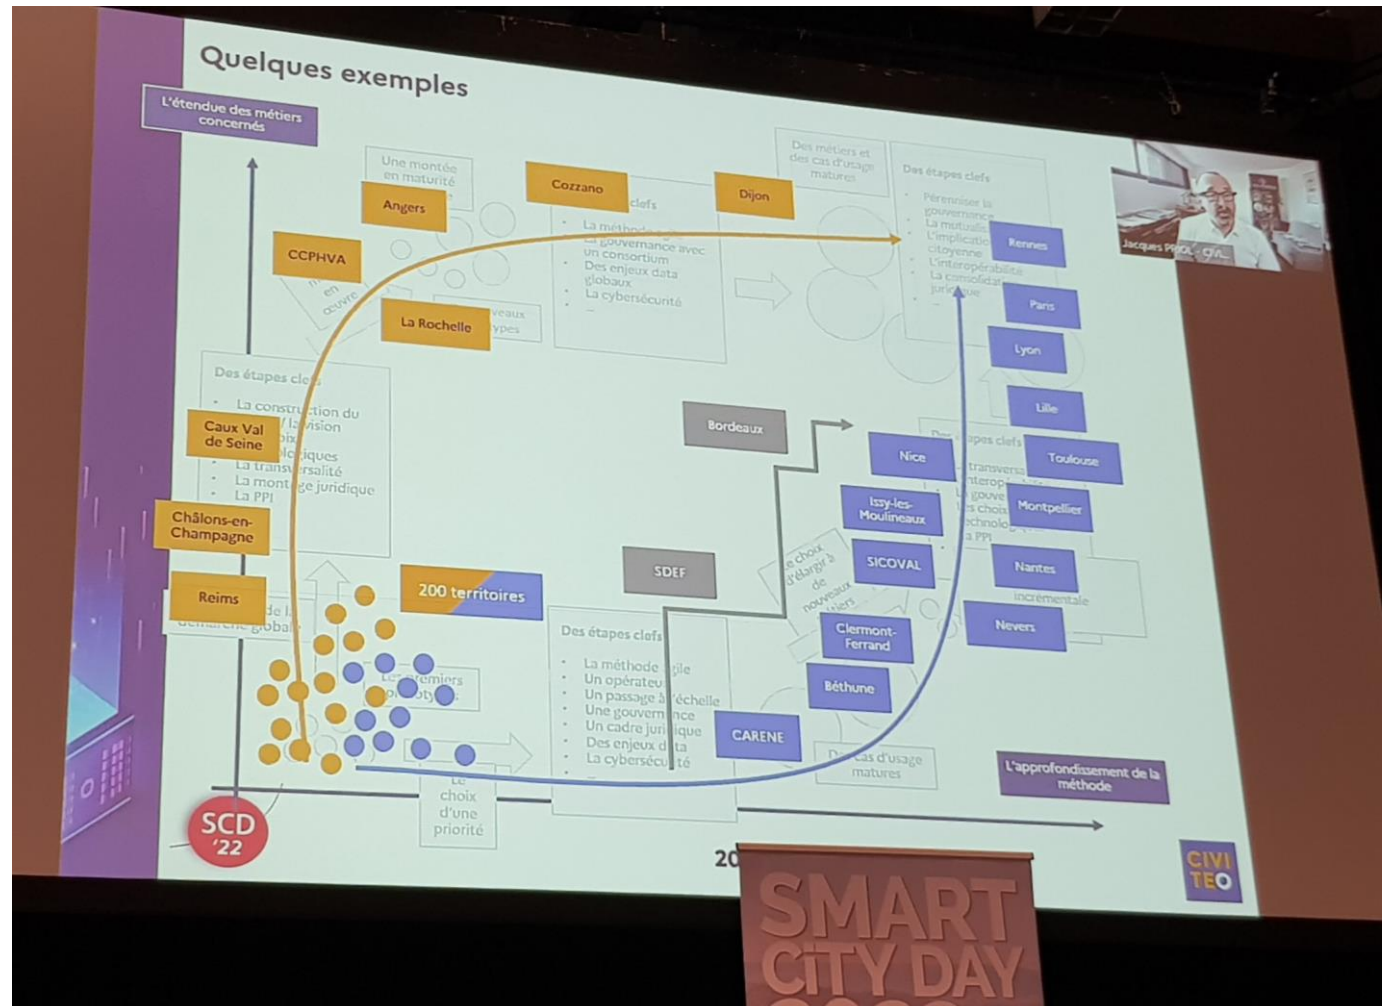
Quelques exemples

L'étendue des métiers concernés

Une montée en maturité

Cozzano

Dijon

Des métiers et des cas d'usage matures

Des étapes clefs

Angers

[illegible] clefs

La méthode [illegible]
La gouvernance avec un consortium
Des enjeux data globaux
La cybersécurité
...

Pérenniser la gouvernance
La mutualis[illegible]
L'implicatio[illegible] citoyenne
L'interopérabilité
La consolidat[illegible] juridique

Rennes

Jacques PRIOL - CIV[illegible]

CCPHVA

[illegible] en œuvre

La Rochelle

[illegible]veaux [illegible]types

Paris

Lyon

Des étapes clefs

La construction du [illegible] / la vision
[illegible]oix
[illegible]ologiques
La transversalité
La montage juridique
La PPI

Caux Val de Seine

Bordeaux

Lille

Des étapes clefs

Nice

Toulouse

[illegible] transversa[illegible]
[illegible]interop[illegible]
La gouve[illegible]
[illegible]s choix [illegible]echnolo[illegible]
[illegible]a PPI

Issy-les-Moulineaux

Montpellier

Châlons-en-Champagne

Le choix d'élargir à de nouveaux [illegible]tiers

SICOVAL

Nantes

SDEF

incrémentale

Reims

200 territoires

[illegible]de la démarche globale

Des étapes clefs

Nevers

Clermont-Ferrand

Les premiers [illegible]otypes

La méthode agile
Un opérateur
Un passage à l'échelle
Une gouvernance
Un cadre juridique
Des enjeux data
La cybersécurité

Béthune

CARENE

Des cas d'usage matures

L'approfondissement de la méthode

Le choix d'une priorité

SCD '22

20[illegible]

CIVITEO

SMART CITY DAY